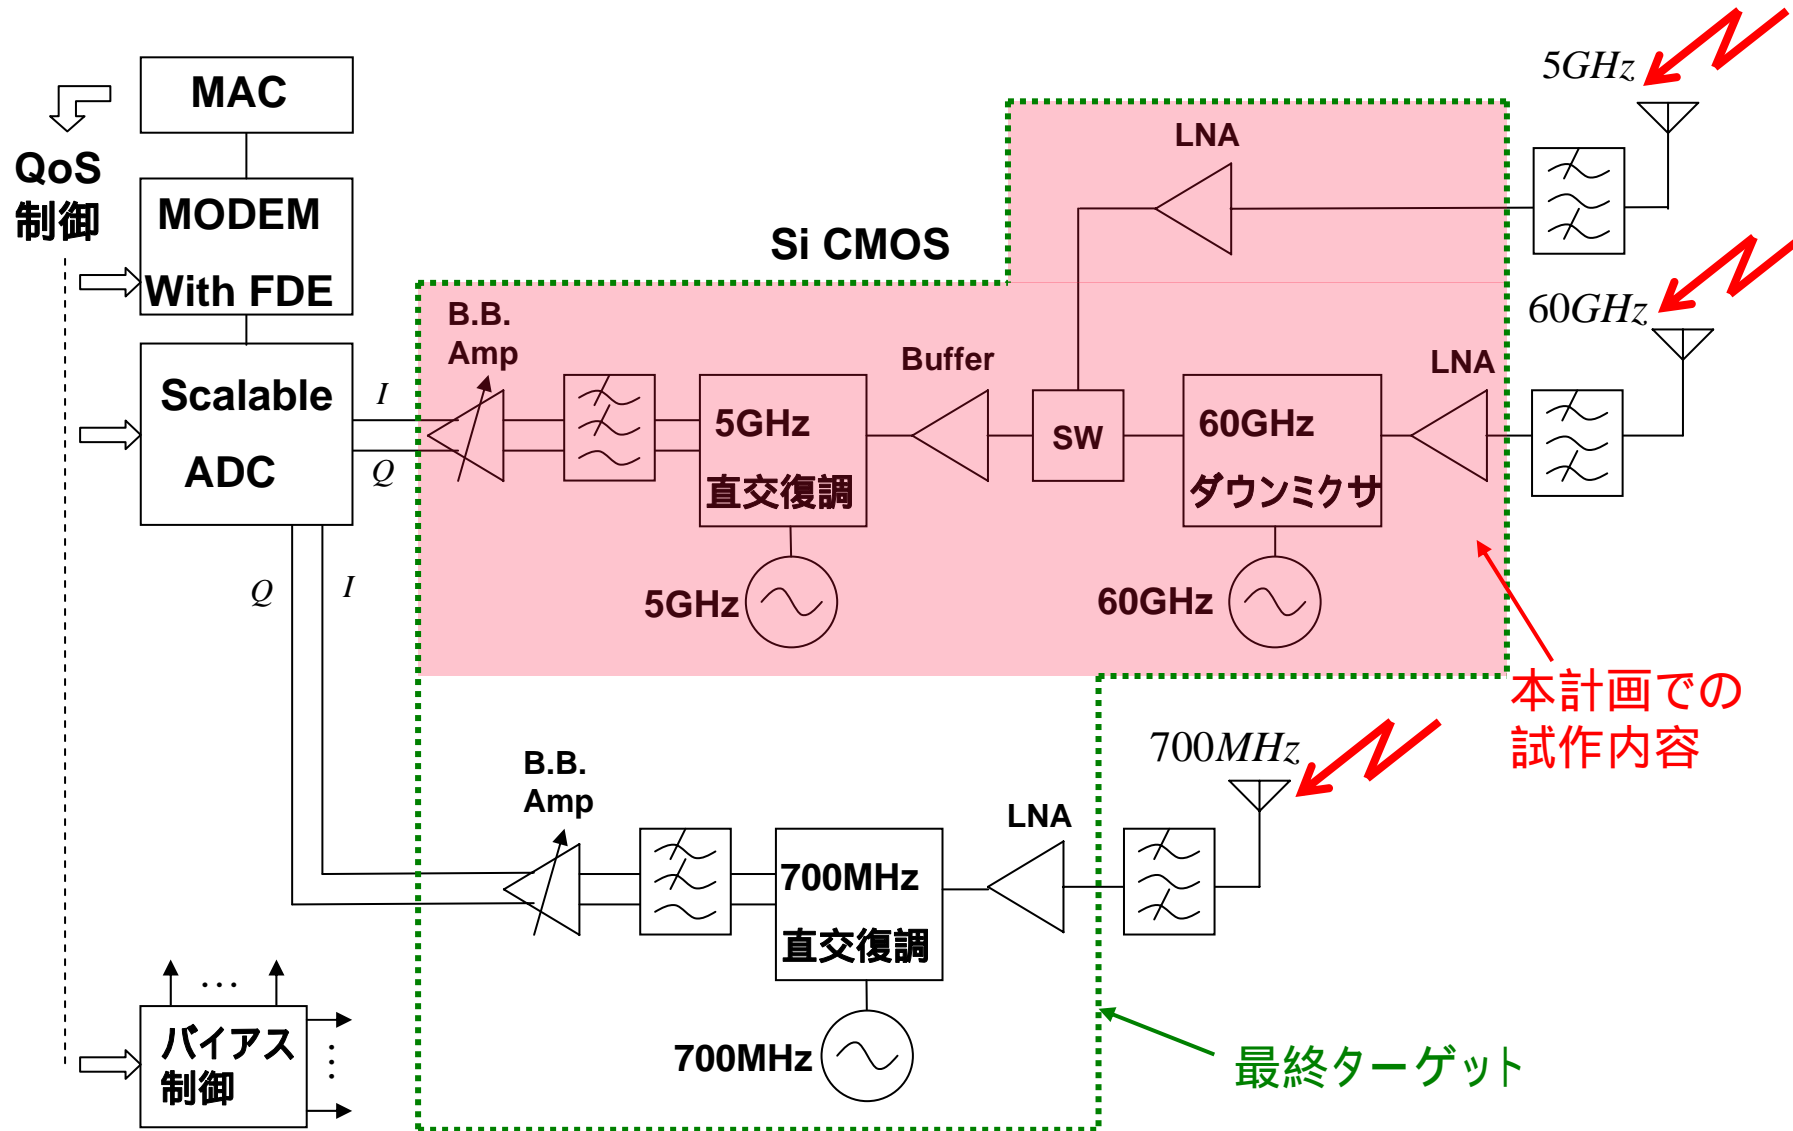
MAC

QoS
制御

MODEM
With FDE

Scalable
ADC

Si CMOS

5GHz

LNA

60GHz

B.B.
Amp

Buffer

LNA

$I$

$Q$

5GHz
直交復調

SW

60GHz
ダウンミクサ

$Q$

$I$

5GHz

60GHz

本計画での
試作内容

700MHz

B.B.
Amp

LNA

700MHz
直交復調

700MHz

…

バイアス
制御

最終ターゲット